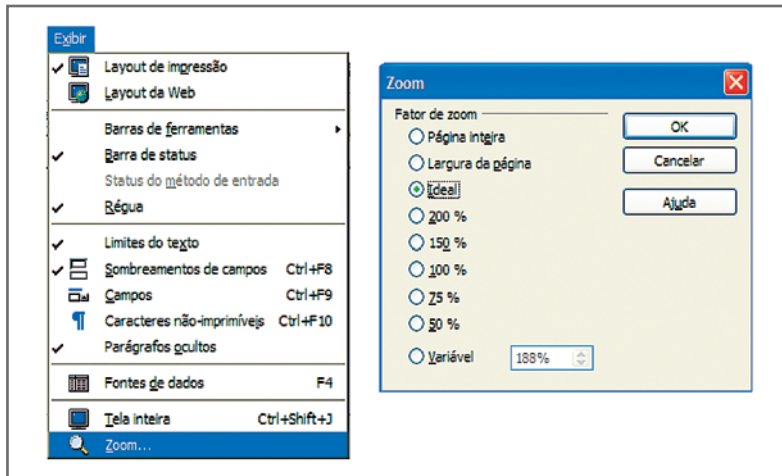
Exibir
Layout de impressão
Layout da Web
Barras de ferramentas
Barra de status
Status do método de entrada
Régua
Limites do texto
Sombreamentos de campos Ctrl+F8
Campos Ctrl+F9
Caracteres não-imprimíveis Ctrl+F10
Parágrafos ocultos
Fontes de dados F4
Tela inteira Ctrl+Shift+J
Zoom...

Zoom
Fator de zoom
Página inteira
Largura da página
Ideal
200 %
150 %
100 %
75 %
50 %
Variável 188%
OK
Cancelar
Ajuda